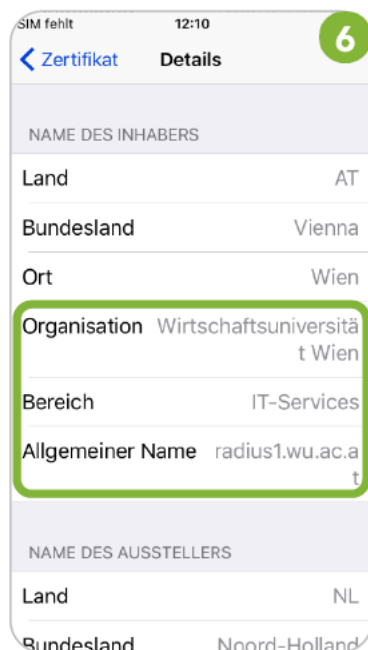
SIM fehlt 12:10
6
Zertifikat Details

NAME DES INHABERS
Land AT
Bundesland Vienna
Ort Wien
Organisation Wirtschaftsuniversität Wien
Bereich IT-Services
Allgemeiner Name radius1.wu.ac.at

NAME DES AUSSTELLERS
Land NL
Bundesland Noord-Holland